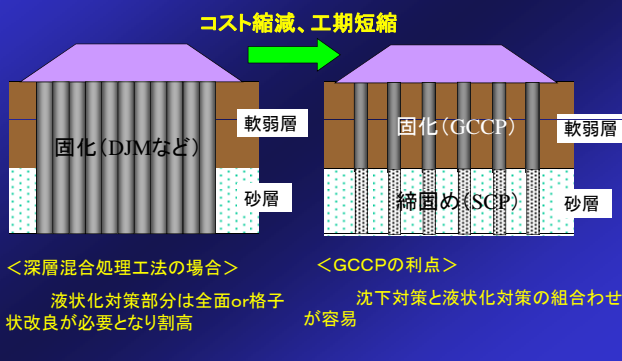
コスト縮減、工期短縮

固化（DJMなど）

軟弱層

砂層

固化（GCCP）

軟弱層

締固め（SCP）

砂層

＜深層混合処理工法の場合＞

液状化対策部分は全面or格子状改良が必要となり割高

＜GCCPの利点＞

沈下対策と液状化対策の組合わせが容易